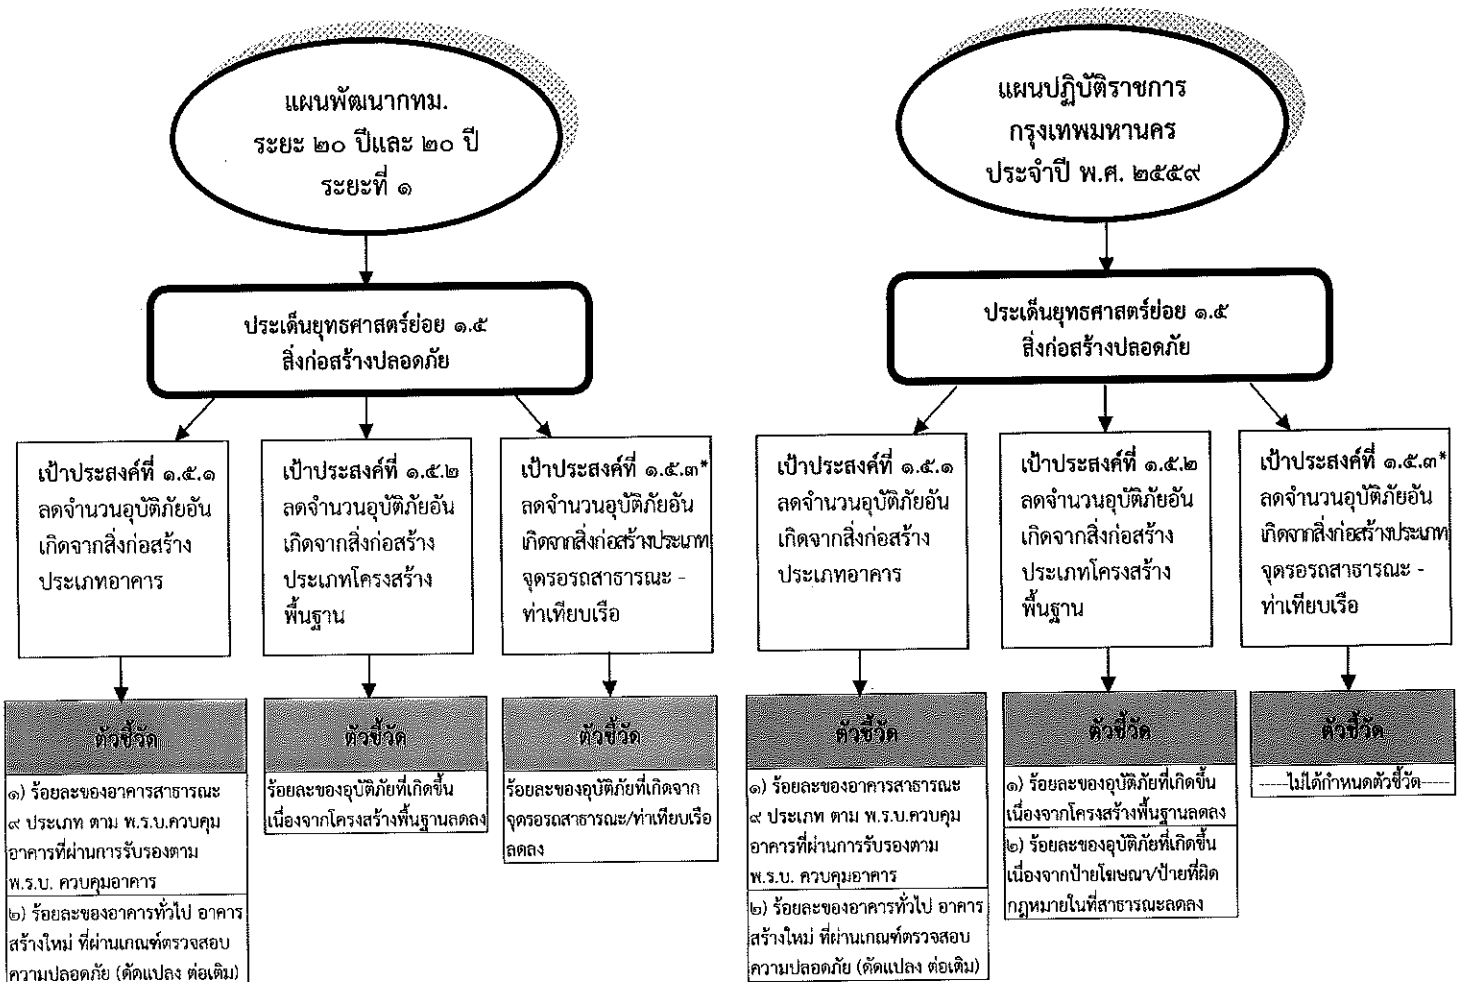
แผนพัฒนากทม.
ระยะ ๒๐ ปีและ ๒๐ ปี
ระยะที่ ๑

ประเด็นยุทธศาสตร์ย่อย ๑.๕
สิ่งก่อสร้างปลอดภัย

เป้าประสงค์ที่ ๑.๕.๑
ลดจำนวนอุบัติภัยอันเกิดจากสิ่งก่อสร้างประเภทอาคาร

ตัวชี้วัด

๑) ร้อยละของอาคารสาธารณะ ๙ ประเภท ตาม พ.ร.บ.ควบคุมอาคารที่ผ่านการรับรองตาม พ.ร.บ. ควบคุมอาคาร

๒) ร้อยละของอาคารทั่วไป อาคารสร้างใหม่ ที่ผ่านเกณฑ์ตรวจสอบความปลอดภัย (ดัดแปลง ต่อเติม)

เป้าประสงค์ที่ ๑.๕.๒
ลดจำนวนอุบัติภัยอันเกิดจากสิ่งก่อสร้างประเภทโครงสร้างพื้นฐาน

ตัวชี้วัด

ร้อยละของอุบัติภัยที่เกิดขึ้นเนื่องจากโครงสร้างพื้นฐานลดลง

เป้าประสงค์ที่ ๑.๕.๓*
ลดจำนวนอุบัติภัยอันเกิดจากสิ่งก่อสร้างประเภทจุดรอรถสาธารณะ - ท่าเทียบเรือ

ตัวชี้วัด

ร้อยละของอุบัติภัยที่เกิดจากจุดรอรถสาธารณะ/ท่าเทียบเรือลดลง

แผนปฏิบัติราชการ
กรุงเทพมหานคร
ประจำปี พ.ศ. ๒๕๕๙

ประเด็นยุทธศาสตร์ย่อย ๑.๕
สิ่งก่อสร้างปลอดภัย

เป้าประสงค์ที่ ๑.๕.๑
ลดจำนวนอุบัติภัยอันเกิดจากสิ่งก่อสร้างประเภทอาคาร

ตัวชี้วัด

๑) ร้อยละของอาคารสาธารณะ ๙ ประเภท ตาม พ.ร.บ.ควบคุมอาคารที่ผ่านการรับรองตาม พ.ร.บ. ควบคุมอาคาร

๒) ร้อยละของอาคารทั่วไป อาคารสร้างใหม่ ที่ผ่านเกณฑ์ตรวจสอบความปลอดภัย (ดัดแปลง ต่อเติม)

เป้าประสงค์ที่ ๑.๕.๒
ลดจำนวนอุบัติภัยอันเกิดจากสิ่งก่อสร้างประเภทโครงสร้างพื้นฐาน

ตัวชี้วัด

๑) ร้อยละของอุบัติภัยที่เกิดขึ้นเนื่องจากโครงสร้างพื้นฐานลดลง

๒) ร้อยละของอุบัติภัยที่เกิดขึ้นเนื่องจากป้ายโฆษณา/ป้ายที่ผิดกฎหมายในที่สาธารณะลดลง

เป้าประสงค์ที่ ๑.๕.๓*
ลดจำนวนอุบัติภัยอันเกิดจากสิ่งก่อสร้างประเภทจุดรอรถสาธารณะ - ท่าเทียบเรือ

ตัวชี้วัด

----ไม่ได้กำหนดตัวชี้วัด----